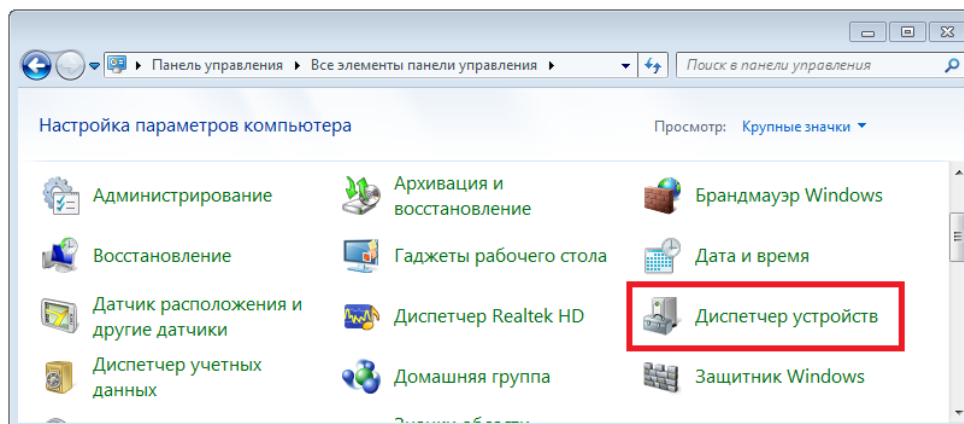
Панель управления ▸ Все элементы панели управления ▸

Поиск в панели управления

Настройка параметров компьютера

Просмотр: Крупные значки

Администрирование

Архивация и восстановление

Брандмауэр Windows

Восстановление

Гаджеты рабочего стола

Дата и время

Датчик расположения и другие датчики

Диспетчер Realtek HD

Диспетчер устройств

Диспетчер учетных данных

Домашняя группа

Защитник Windows

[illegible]